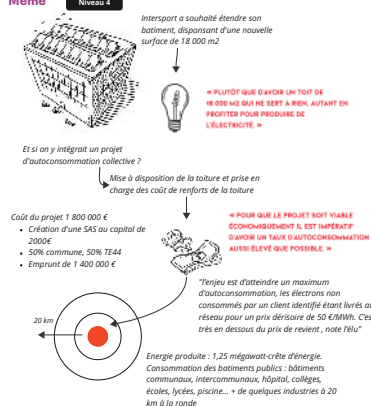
Meme Niveau 4

Intersport a souhaité étendre son batiment, disposant d'une nouvelle surface de 18 000 m2

« PLUTÔT QUE D'AVOIR UN TOIT DE 18 000 M2 QUI NE SERT À RIEN, AUTANT EN PROFITER POUR PRODUIRE DE L'ÉLECTRICITÉ »

Et si on y intégrait un projet d'autoconsommation collective ?

Mise à disposition de la toiture et prise en charge des coût de renforts de la toiture

Coût du projet 1 800 000 €
• Création d'une SAS au capital de 2000€
• 50% commune, 50% TE44
• Emprunt de 1 400 000 €

« POUR QUE LE PROJET SOIT VIABLE ÉCONOMIQUEMENT IL EST IMPÉRATIF D'AVOIR UN TAUX D'AUTOCONSOMMATION AUSSI ÉLEVÉ QUE POSSIBLE »

"l'enjeu est d'atteindre un maximum d'autoconsommation, les électrons non consommés par un client identifié étant livrés au réseau pour un prix dérisoire de 50 €/MWh. C'est très en dessous du prix de revient , note l'élu"

20 km

Energie produite : 1,25 mégawatt-crête d'énergie. Consommation des batiments publics : bâtiments communaux, intercommunaux, hôpital, collèges, écoles, lycées, piscine… + de quelques industries à 20 km à la ronde